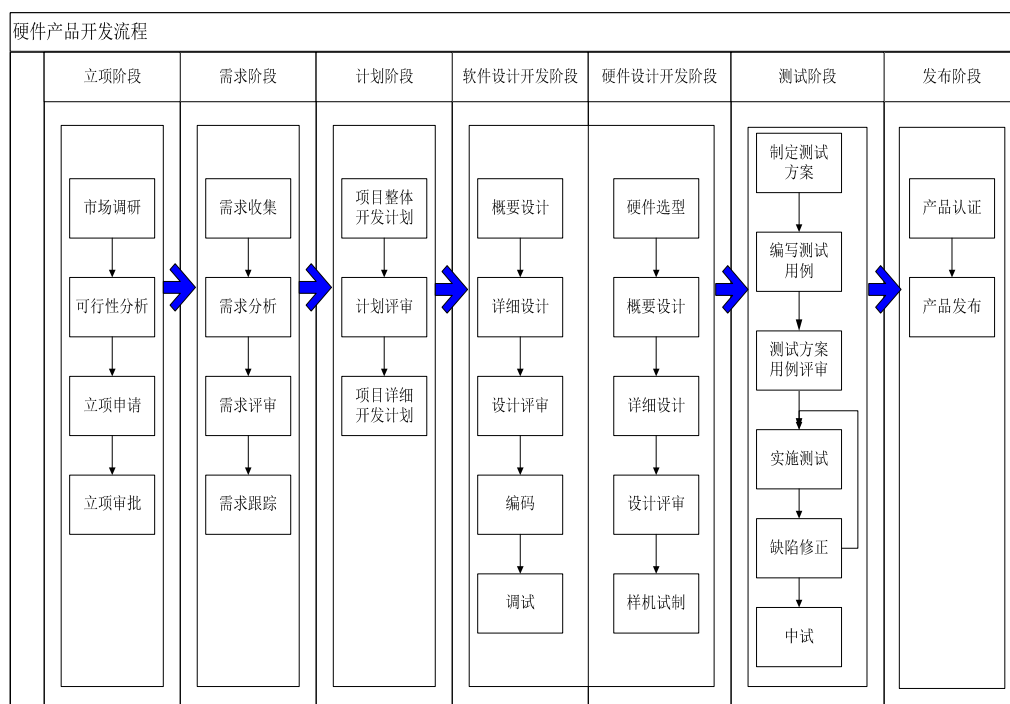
硬件产品开发流程

| 立项阶段 | 需求阶段 | 计划阶段 | 软件设计开发阶段 | 硬件设计开发阶段 | 测试阶段 | 发布阶段 |
|---|---|---|---|---|---|---|
| 市场调研 | 需求收集 | 项目整体开发计划 | 概要设计 | 硬件选型 | 制定测试方案 | 产品认证 |
| 可行性分析 | 需求分析 | 计划评审 | 详细设计 | 概要设计 | 编写测试用例 | 产品发布 |
| 立项申请 | 需求评审 | 项目详细开发计划 | 设计评审 | 详细设计 | 测试方案用例评审 | |
| 立项审批 | 需求跟踪 | | 编码 | 设计评审 | 实施测试 | |
| | | | 调试 | 样机试制 | 缺陷修正 | |
| | | | | | 中试 | |